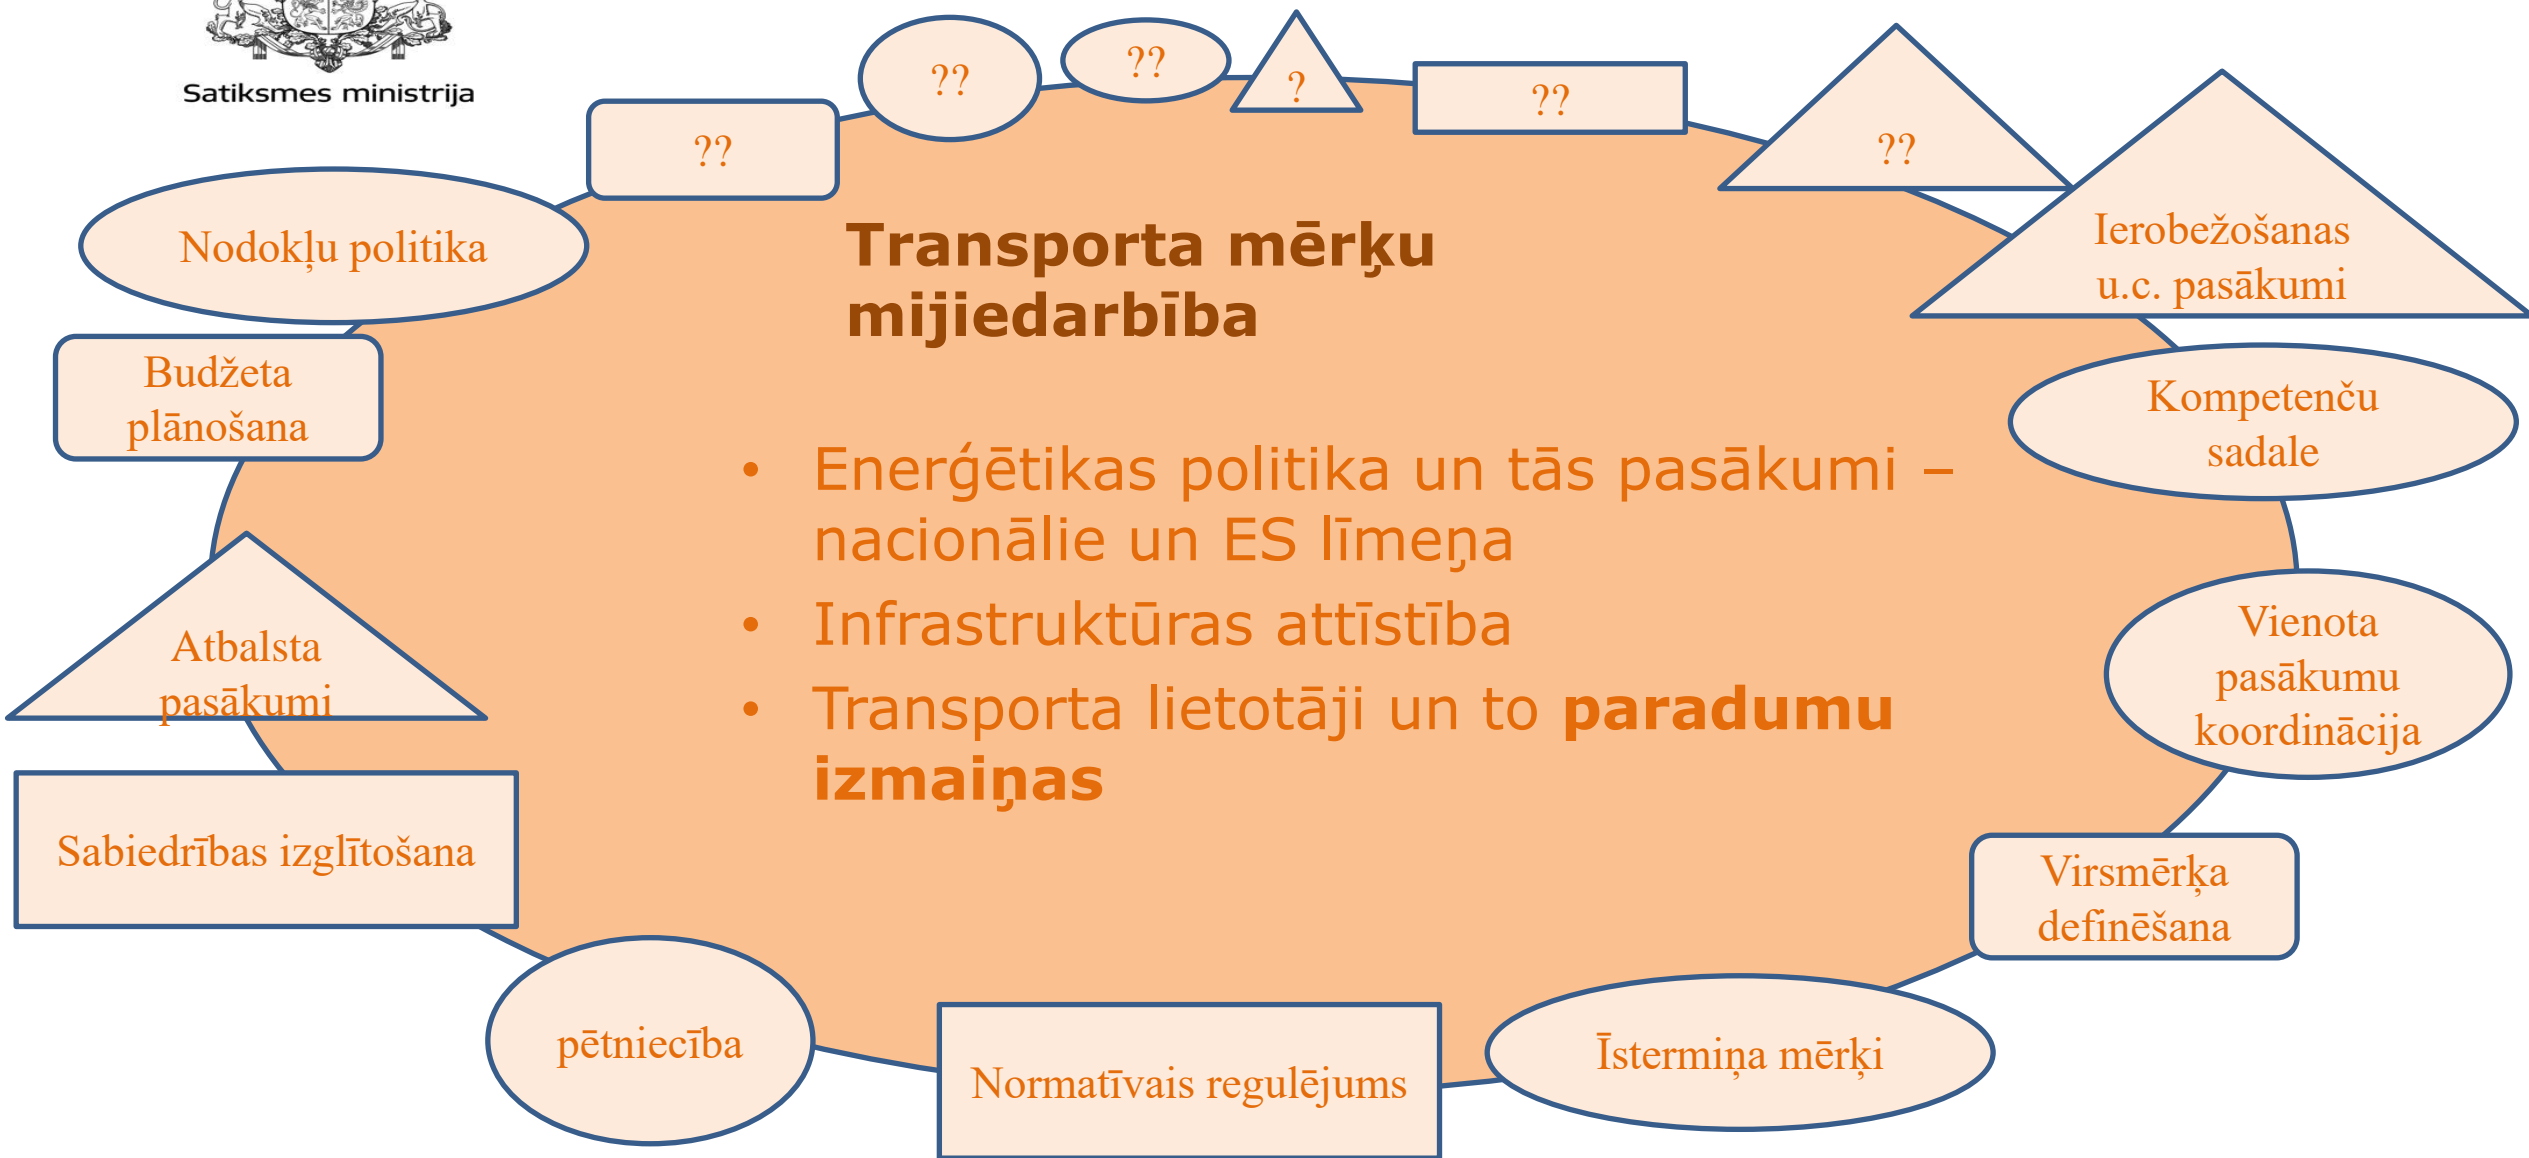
Satiksmes ministrija

??

??

??

?

??

??

Nodokļu politika

Ierobežošanas u.c. pasākumi

Transporta mērķu mijiedarbība

Budžeta plānošana

Kompetenču sadale

• Enerģētikas politika un tās pasākumi – nacionālie un ES līmeņa
• Infrastruktūras attīstība
• Transporta lietotāji un to **paradumu izmaiņas**

Atbalsta pasākumi

Vienota pasākumu koordinācija

Sabiedrības izglītošana

Virsmērķa definēšana

pētniecība

Normatīvais regulējums

Īstermiņa mērķi